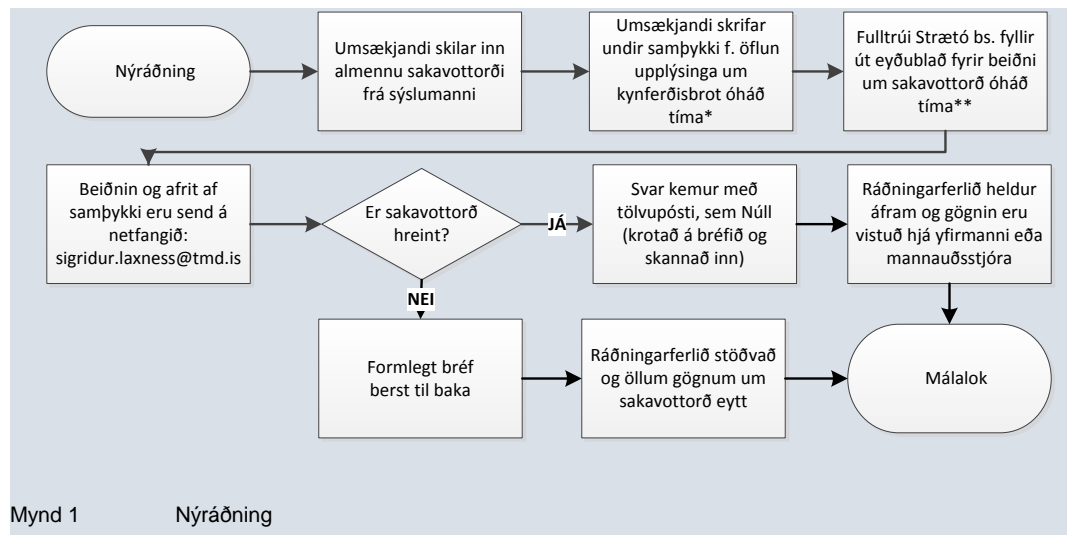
Nýráðning

Umsækjandi skilar inn almennu sakavottorði frá sýslumanni

Umsækjandi skrifar undir samþykki f. öflun upplýsinga um kynferðisbrot óháð tíma*

Fulltrúi Strætó bs. fyllir út eyðublað fyrir beiðni um sakavottorð óháð tíma**

Beiðnin og afrit af samþykki eru send á netfangið: sigridur.laxness@tmd.is

Er sakavottorð hreint?

JÁ

Svar kemur með tölvupósti, sem Núll (krotað á bréfið og skannað inn)

Ráðningarferlið heldur áfram og gögnin eru vistuð hjá yfirmanni eða mannauðsstjóra

NEI

Formlegt bréf berst til baka

Ráðningarferlið stöðvað og öllum gögnum um sakavottorð eytt

Málalok

Mynd 1 Nýráðning